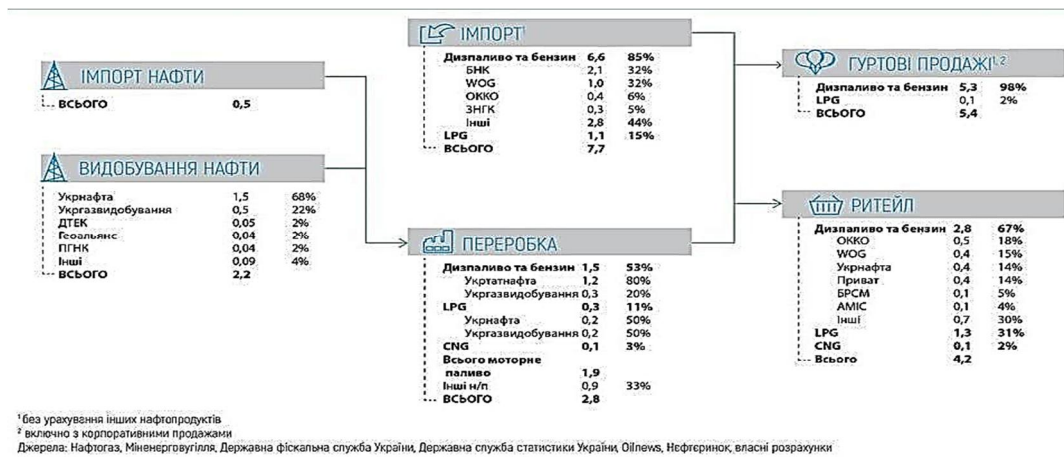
ІМПОРТ НАФТИ

| | |
|---|---|
| ВСЬОГО | 0,5 |

ВИДОБУВАННЯ НАФТИ

| | | |
|---|---|---|
| Укрнафта | 1,5 | 68% |
| Укргазвидобування | 0,5 | 22% |
| ДТЕК | 0,05 | 2% |
| Геоальянс | 0,04 | 2% |
| ПГНК | 0,04 | 2% |
| Інші | 0,09 | 4% |
| ВСЬОГО | 2,2 | |

ІМПОРТ¹

| | | |
|---|---|---|
| Дизпаливо та бензин | 6,6 | 85% |
| БНК | 2,1 | 32% |
| WOG | 1,0 | 32% |
| ОККО | 0,4 | 6% |
| ЗНГК | 0,3 | 5% |
| Інші | 2,8 | 44% |
| LPG | 1,1 | 15% |
| ВСЬОГО | 7,7 | |

ПЕРЕРОБКА

| | | |
|---|---|---|
| Дизпаливо та бензин | 1,5 | 53% |
| Укртатнафта | 1,2 | 80% |
| Укргазвидобування | 0,3 | 20% |
| LPG | 0,3 | 11% |
| Укрнафта | 0,2 | 50% |
| Укргазвидобування | 0,2 | 50% |
| CNG | 0,1 | 3% |
| Всього моторне паливо | 1,9 | |
| Інші н/п | 0,9 | 33% |
| ВСЬОГО | 2,8 | |

ГУРТОВІ ПРОДАЖІ¹·²

| | | |
|---|---|---|
| Дизпаливо та бензин | 5,3 | 98% |
| LPG | 0,1 | 2% |
| ВСЬОГО | 5,4 | |

РИТЕЙЛ

| | | |
|---|---|---|
| Дизпаливо та бензин | 2,8 | 67% |
| ОККО | 0,5 | 18% |
| WOG | 0,4 | 15% |
| Укрнафта | 0,4 | 14% |
| Приват | 0,4 | 14% |
| БРСМ | 0,1 | 5% |
| AMIC | 0,1 | 4% |
| Інші | 0,7 | 30% |
| LPG | 1,3 | 31% |
| CNG | 0,1 | 2% |
| Всього | 4,2 | |

¹без урахування інших нафтопродуктів
² включно з корпоративними продажами
Джерела: Нафтогаз, Міненерговугілля, Державна фіскальна служба України, Державна служба статистики України, Oilnews, Нефтерынок, власні розрахунки